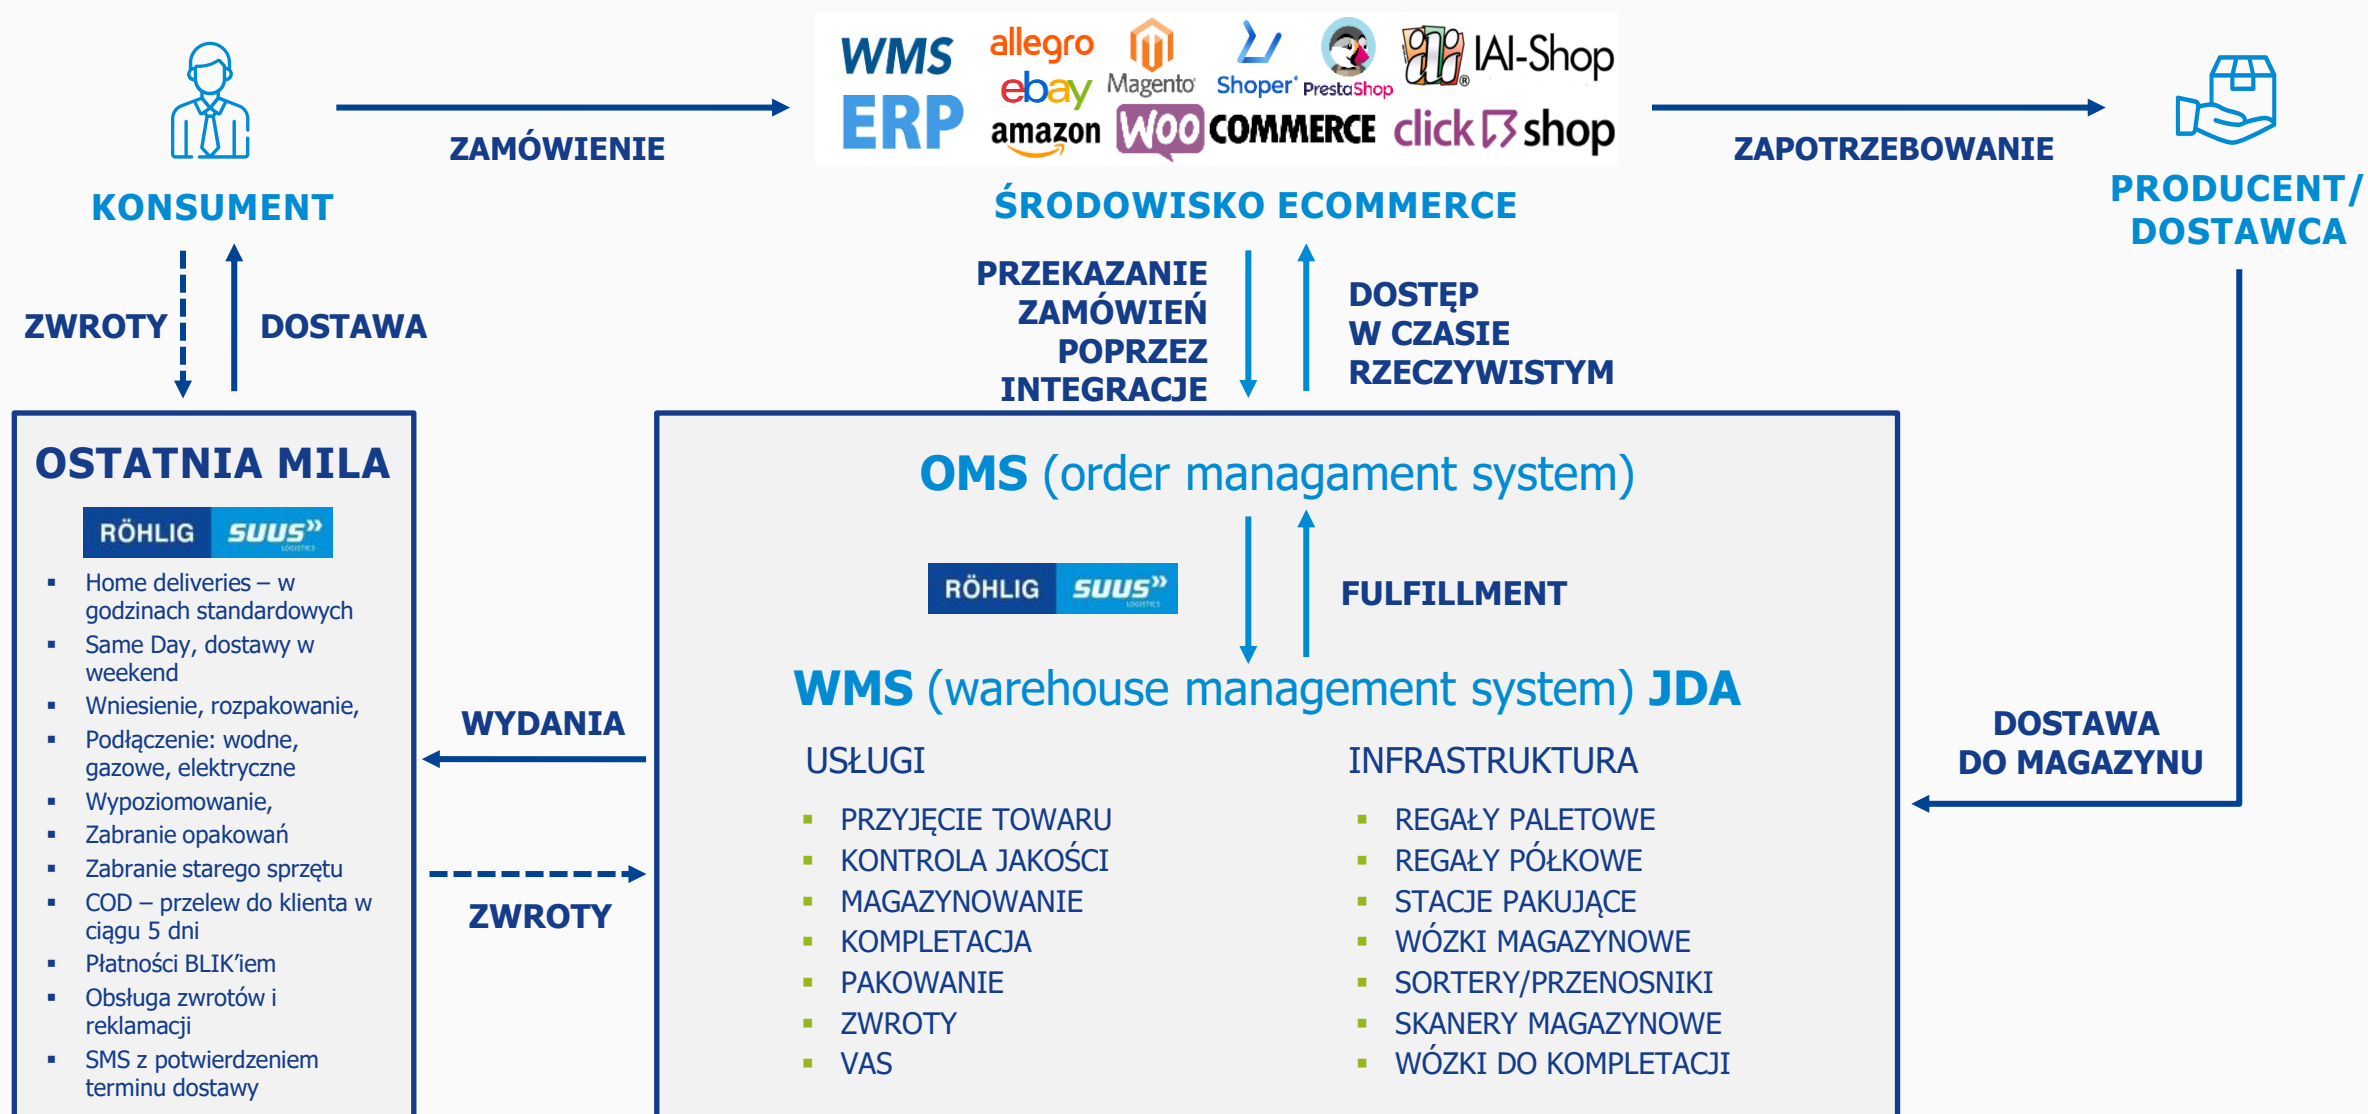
KONSUMENT

ZAMÓWIENIE

WMS
ERP
allegro
ebay
amazon
Magento
WOO COMMERCE
Shoper
PrestaShop
IAI-Shop
click shop

ŚRODOWISKO ECOMMERCE

ZAPOTRZEBOWANIE

PRODUCENT/ DOSTAWCA

ZWROTY

DOSTAWA

PRZEKAZANIE ZAMÓWIEŃ POPRZEZ INTEGRACJE

DOSTĘP W CZASIE RZECZYWISTYM

OSTATNIA MILA

RÖHLIG SUUS

- Home deliveries – w godzinach standardowych
- Same Day, dostawy w weekend
- Wniesienie, rozpakowanie,
- Podłączenie: wodne, gazowe, elektryczne
- Wypoziomowanie,
- Zabranie opakowań
- Zabranie starego sprzętu
- COD – przelew do klienta w ciągu 5 dni
- Płatności BLIK'iem
- Obsługa zwrotów i reklamacji
- SMS z potwierdzeniem terminu dostawy

WYDANIA

ZWROTY

OMS (order managament system)

RÖHLIG SUUS

FULFILLMENT

WMS (warehouse management system) JDA

USŁUGI

- PRZYJĘCIE TOWARU
- KONTROLA JAKOŚCI
- MAGAZYNOWANIE
- KOMPLETACJA
- PAKOWANIE
- ZWROTY
- VAS

INFRASTRUKTURA

- REGAŁY PALETOWE
- REGAŁY PÓŁKOWE
- STACJE PAKUJĄCE
- WÓZKI MAGAZYNOWE
- SORTERY/PRZENOSNIKI
- SKANERY MAGAZYNOWE
- WÓZKI DO KOMPLETACJI

DOSTAWA DO MAGAZYNU